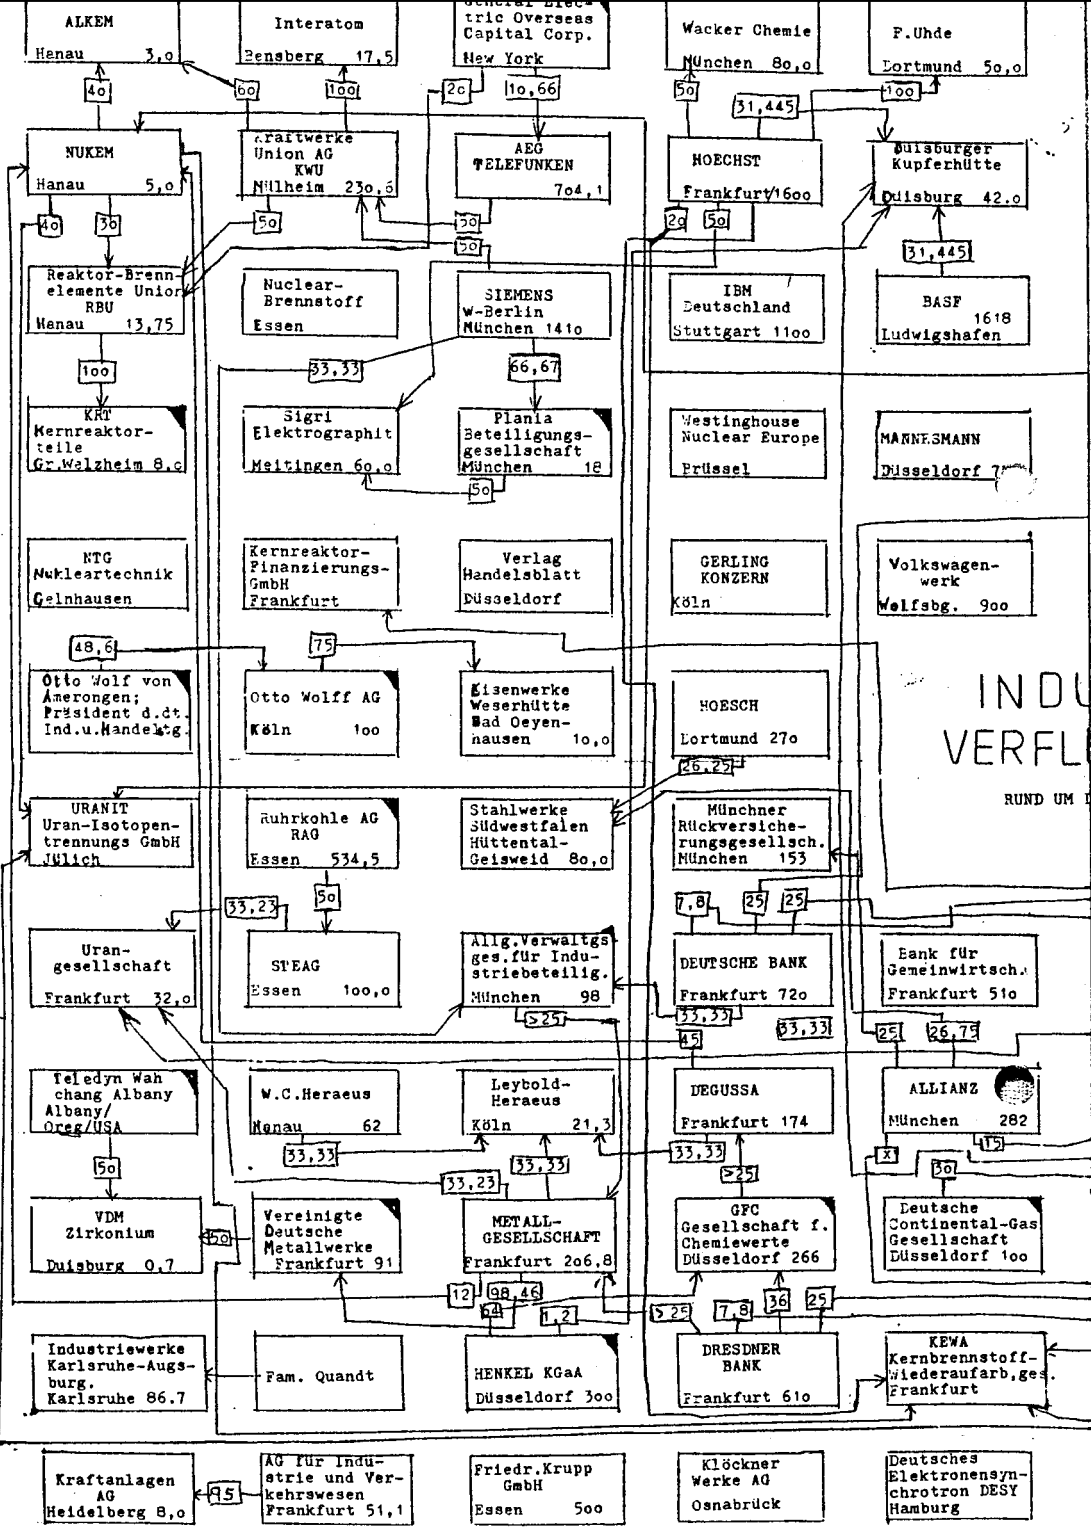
ALKEM
Hanau 3,o

Interatom
Bensberg 17,5

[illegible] tric Overseas Capital Corp.
New York

Wacker Chemie
München 8o,o

F.Uhde
Dortmund 5o,o

4o 6o 1oo 2o 1o,66 5o 31,445 1oo

NUKEM
Hanau 5,o

Kraftwerke Union AG
KWU
Mülheim 23o,6

AEG TELEFUNKEN
7o4,1

HOECHST
Frankfurt 16oo

Duisburger Kupferhütte
Duisburg 42.o

4o 3o 5o 5o 5o 2o 5o 31,445

Reaktor-Brennelemente Union RBU
Hanau 13,75

Nuclear-Brennstoff
Essen

SIEMENS
W-Berlin
München 141o

IBM
Deutschland
Stuttgart 11oo

BASF
1618
Ludwigshafen

1oo 33,33 66,67

KRT
Kernreaktorteile
Gr.Welzheim 8,o

Sigri
Elektrographit
Meitingen 6o,o

Plania
Beteiligungsgesellschaft
München 18

Westinghouse
Nuclear Europe
Brüssel

MANNESMANN
Düsseldorf 7

5o

NTG
Nukleartechnik
Gelnhausen

Kernreaktor-Finanzierungs-GmbH
Frankfurt

Verlag Handelsblatt
Düsseldorf

GERLING KONZERN
Köln

Volkswagenwerk
Wolfsbg. 9oo

48,6 75

Otto Wolf von Amerongen;
Präsident d.dt.Ind.u.Handelstg.

Otto Wolff AG
Köln 1oo

Eisenwerke Weserhütte
Bad Oeyenhausen 1o,o

HOESCH
Dortmund 27o

INDU
VERFL
RUND UM

26,25

URANIT
Uran-Isotopentrennungs GmbH
Jülich

Ruhrkohle AG
RAG
Essen 534,5

Stahlwerke Südwestfalen Hüttental-Geisweid 8o,o

Münchner Rückversicherungsgesellsch.
München 153

5o 33,23 7,8 25 25

Urangesellschaft
Frankfurt 32,o

STEAG
Essen 1oo,o

Allg.Verwaltgsges.für Industriebeteilig.
München 98

DEUTSCHE BANK
Frankfurt 72o

Bank für Gemeinwirtsch.
Frankfurt 51o

>25 33,33 33,33 45 25 26,75

Teledyn Wah chang Albany
Albany/Oreg/USA

W.C.Heraeus
Hanau 62

Leybold-Heraeus
Köln 21,3

DEGUSSA
Frankfurt 174

ALLIANZ
München 282

33,33 33,33 33,33 33,23 >25 x 3o 15 5o

VDM
Zirkonium
Duisburg 0,7

5o

Vereinigte Deutsche Metallwerke
Frankfurt 91

METALL-GESELLSCHAFT
Frankfurt 2o6,8

GFC
Gesellschaft f. Chemiewerte
Düsseldorf 266

Deutsche Continental-Gas Gesellschaft
Düsseldorf 1oo

12 98,46 64 1,2 >25 7,8 36 25

Industriewerke Karlsruhe-Augsburg.
Karlsruhe 86.7

Fam. Quandt

HENKEL KGaA
Düsseldorf 3oo

DRESDNER BANK
Frankfurt 61o

KEWA
Kernbrennstoff-Wiederaufarb,ges.
Frankfurt

Kraftanlagen AG
Heidelberg 8,o

95

AG für Industrie und Verkehrswesen
Frankfurt 51,1

Friedr.Krupp GmbH
Essen 5oo

Klöckner Werke AG
Osnabrück

Deutsches Elektronensynchrotron DESY
Hamburg